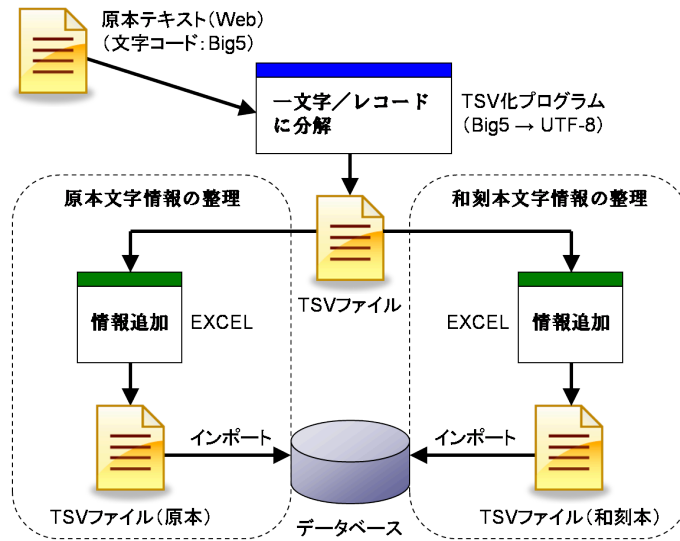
原本テキスト（Web）
（文字コード：Big5）

一文字／レコード
に分解

TSV化プログラム
（Big5 → UTF-8）

原本文字情報の整理

和刻本文字情報の整理

TSVファイル

情報追加

EXCEL

EXCEL

情報追加

インポート

インポート

TSVファイル（原本）

データベース

TSVファイル（和刻本）